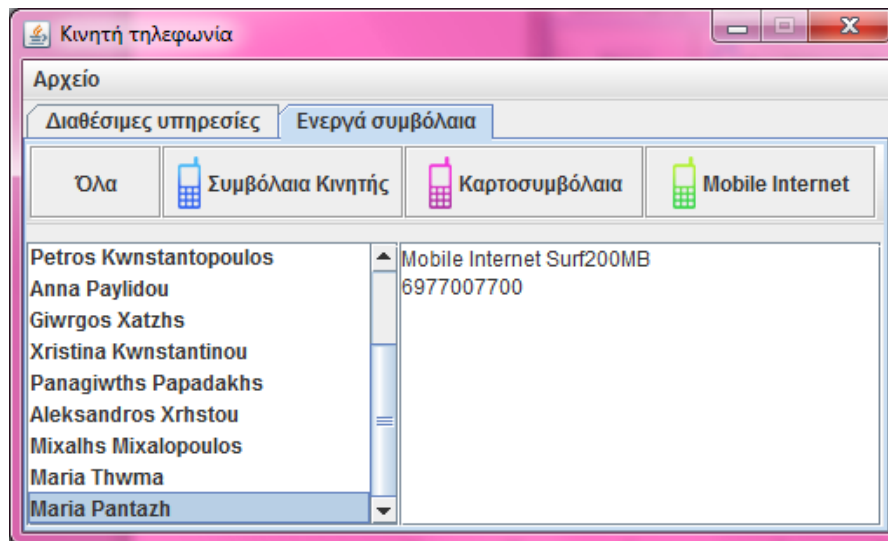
Κινητή τηλεφωνία

Αρχείο

Διαθέσιμες υπηρεσίες | Ενεργά συμβόλαια

Όλα | Συμβόλαια Κινητής | Καρτοσυμβόλαια | Mobile Internet

Petros Kwnstantopoulos
Anna Paylidou
Giwrgos Xatzhs
Xristina Kwnstantinou
Panagiwths Papadakhs
Aleksandros Xrhstou
Mixalhs Mixalopoulos
Maria Thwma
Maria Pantazh

Mobile Internet Surf200MB
6977007700